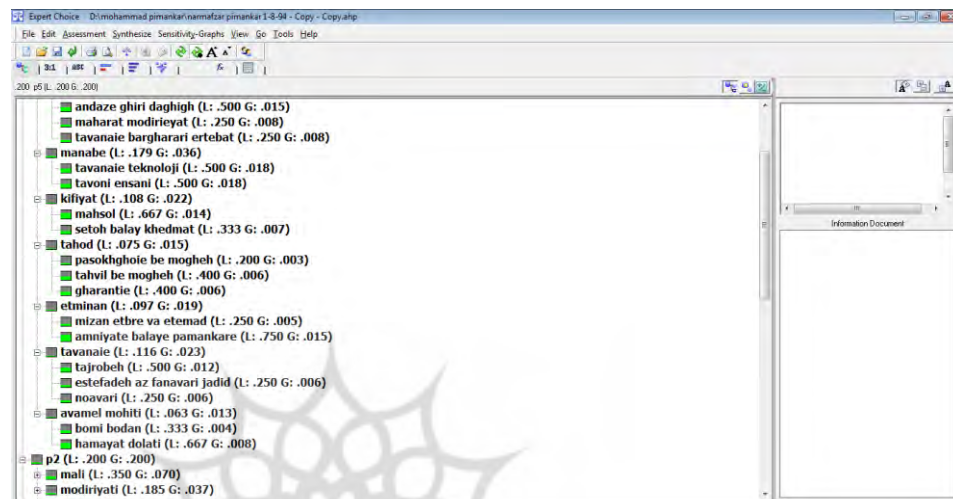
Expert Choice D:\mohammad pimankar\narmafzar pimankar 1-8-94 - Copy - Copy.ahp

File Edit Assessment Synthesize Sensitivity-Graphs View Go Tools Help

3:1 ABC

200 p5 (L: .200 G: .200)

andaze ghiri daghigh (L: .500 G: .015)
maharat modirieyat (L: .250 G: .008)
tavanaie bargharari ertebat (L: .250 G: .008)
manabe (L: .179 G: .036)
tavanaie teknoloji (L: .500 G: .018)
tavoni ensani (L: .500 G: .018)
kifiyat (L: .108 G: .022)
mahsol (L: .667 G: .014)
setoh balay khedmat (L: .333 G: .007)
tahod (L: .075 G: .015)
pasokhghoie be mogheh (L: .200 G: .003)
tahvil be mogheh (L: .400 G: .006)
gharantie (L: .400 G: .006)
etminan (L: .097 G: .019)
mizan etbre va etemad (L: .250 G: .005)
amniyate balaye pamankare (L: .750 G: .015)
tavanaie (L: .116 G: .023)
tajrobeh (L: .500 G: .012)
estefadeh az fanavari jadid (L: .250 G: .006)
noavari (L: .250 G: .006)
avamel mohiti (L: .063 G: .013)
bomi bodan (L: .333 G: .004)
hamayat dolati (L: .667 G: .008)
p2 (L: .200 G: .200)
mali (L: .350 G: .070)
modiriyati (L: .185 G: .037)

Information Document